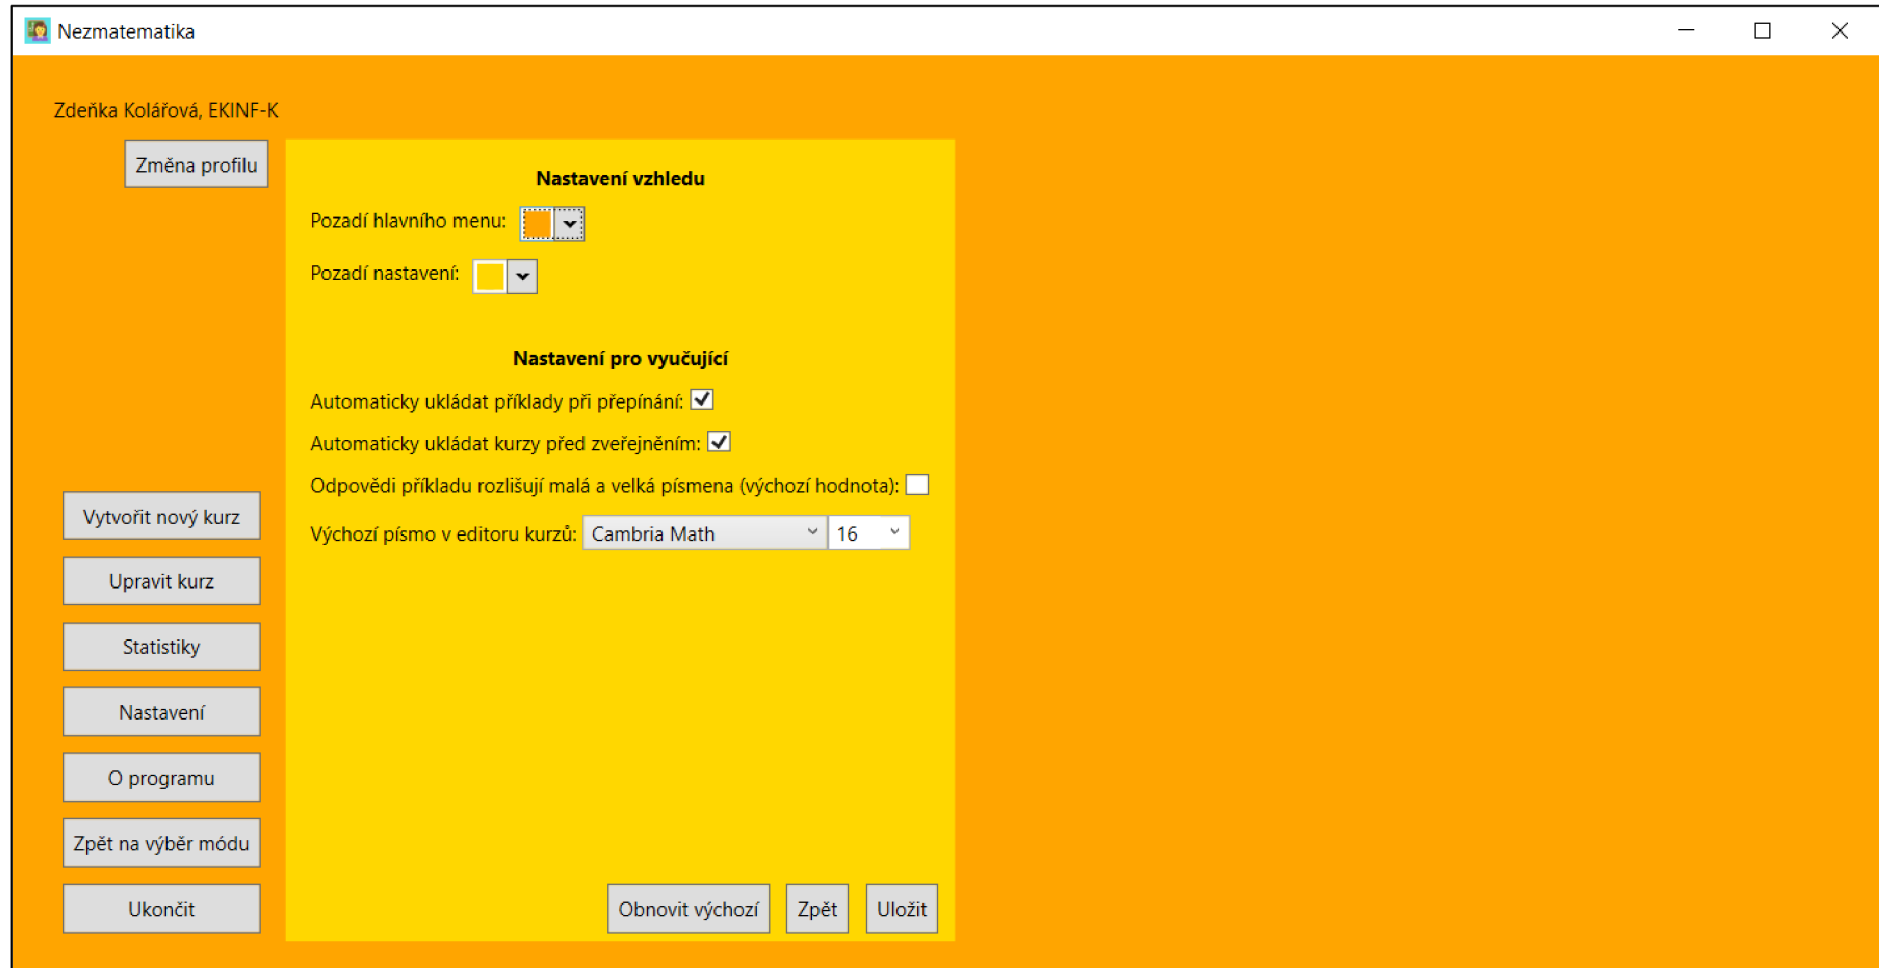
Nezmatematika

Zdeňka Kolářová, EKINF-K

Změna profilu

Nastavení vzhledu

Pozadí hlavního menu:

Pozadí nastavení:

Nastavení pro vyučující

Automaticky ukládat příklady při přepínání: ☑

Automaticky ukládat kurzy před zveřejněním: ☑

Odpovědi příkladu rozlišují malá a velká písmena (výchozí hodnota): ☐

Výchozí písmo v editoru kurzů: Cambria Math 16

Vytvořit nový kurz

Upravit kurz

Statistiky

Nastavení

O programu

Zpět na výběr módu

Ukončit

Obnovit výchozí

Zpět

Uložit